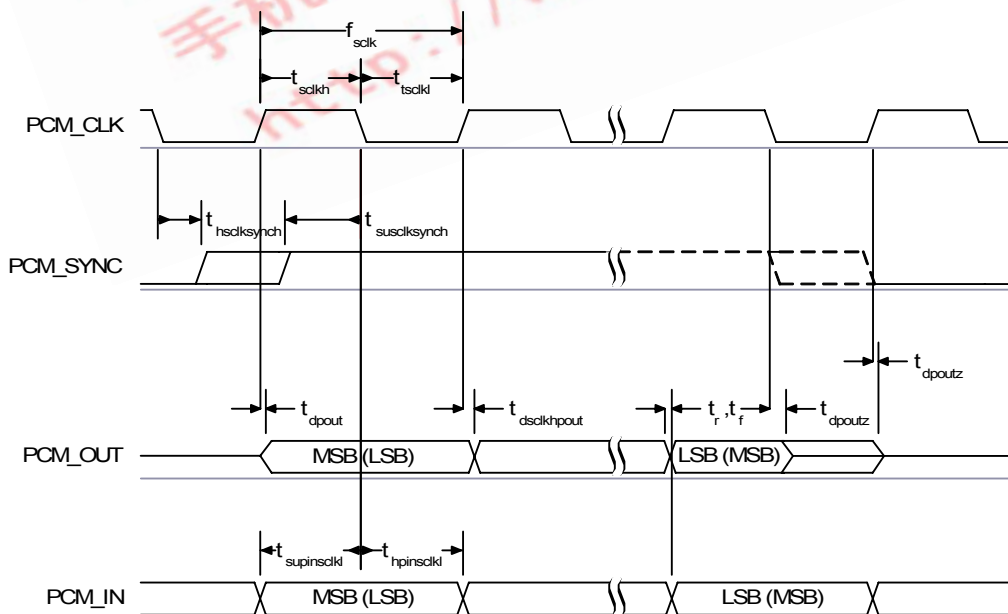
手机 http://

$f_{sclk}$

$t_{sclkh}$ $t_{tsclkl}$

PCM_CLK

$t_{hsclksynch}$ $t_{susclksynch}$

PCM_SYNC

$t_{dpoutz}$

$t_{dpout}$ $t_{dsclkhpout}$ $t_r, t_f$ $t_{dpoutz}$

PCM_OUT MSB (LSB) LSB (MSB)

$t_{supinsclkl}$ $t_{hpinsclkl}$

PCM_IN MSB (LSB) LSB (MSB)